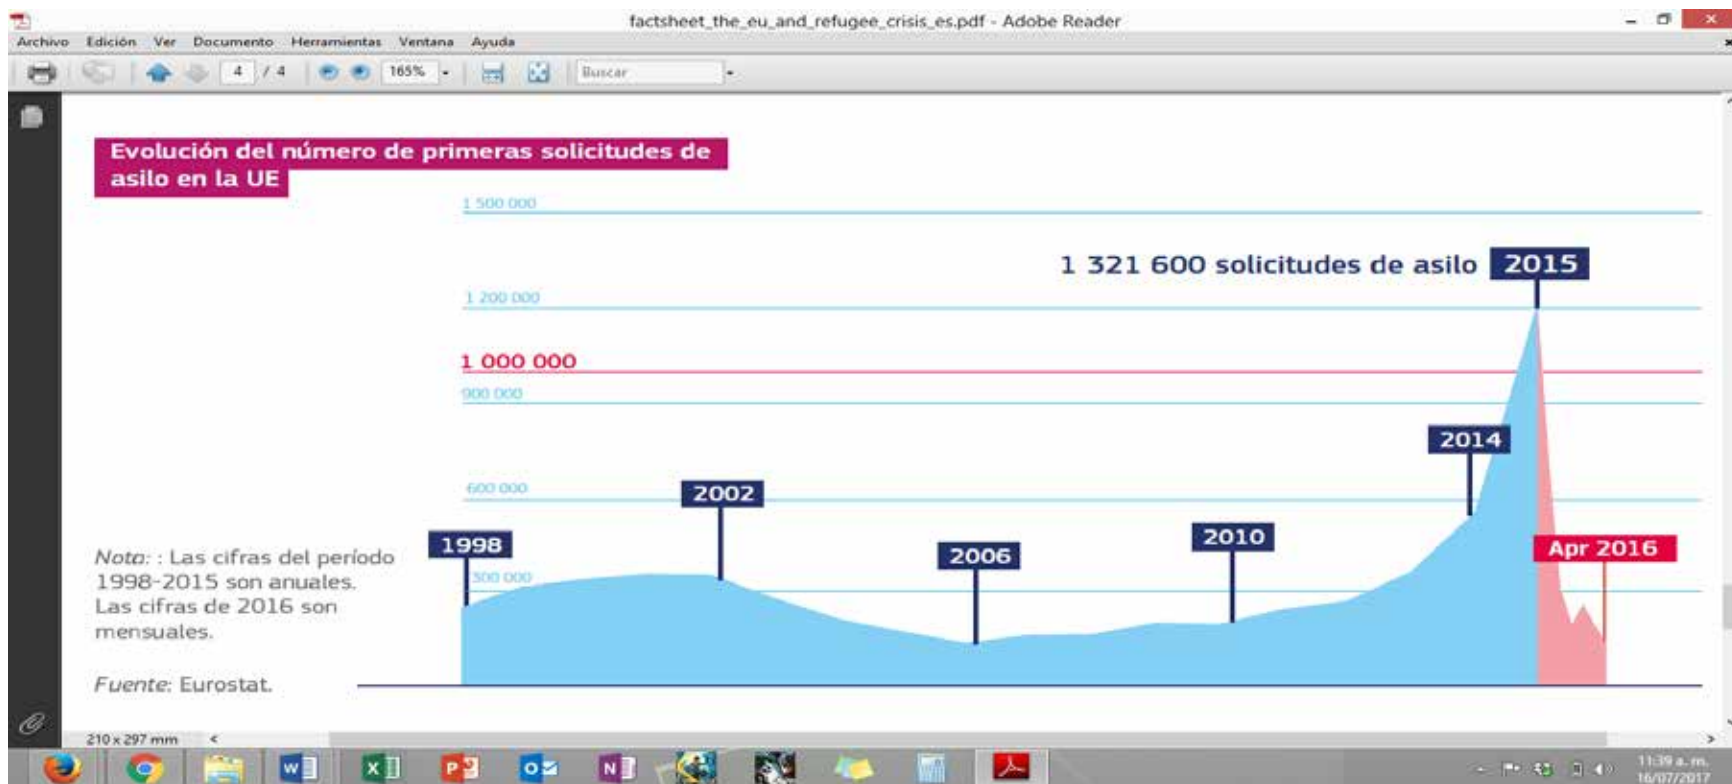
factsheet_the_eu_and_refugee_crisis_es.pdf - Adobe Reader

Archivo Edición Ver Documento Herramientas Ventana Ayuda

4 / 4 165% Buscar

Evolución del número de primeras solicitudes de asilo en la UE

1 500 000

1 321 600 solicitudes de asilo 2015

1 200 000

1 000 000

900 000

2014

600 000

2002

1998

2006

2010

Apr 2016

300 000

Nota: : Las cifras del período 1998-2015 son anuales. Las cifras de 2016 son mensuales.

Fuente: Eurostat.

210 x 297 mm

11:39 a. m.
16/07/2017